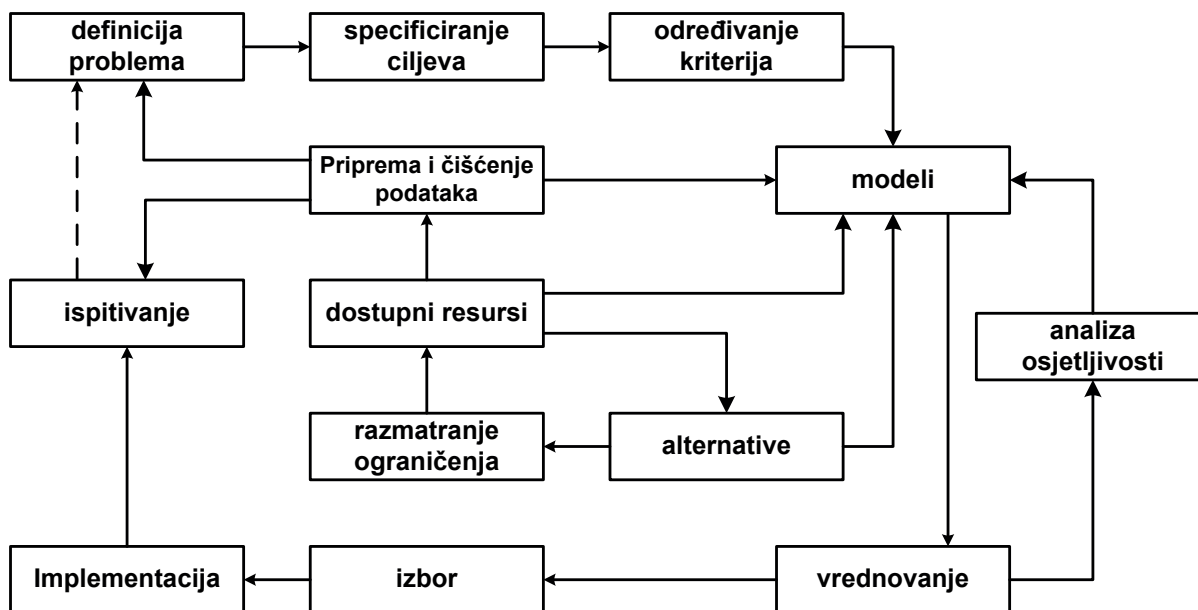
definicija problema

specificiranje ciljeva

određivanje kriterija

Priprema i čišćenje podataka

modeli

ispitivanje

dostupni resursi

analiza osjetljivosti

razmatranje ograničenja

alternative

Implementacija

izbor

vrednovanje